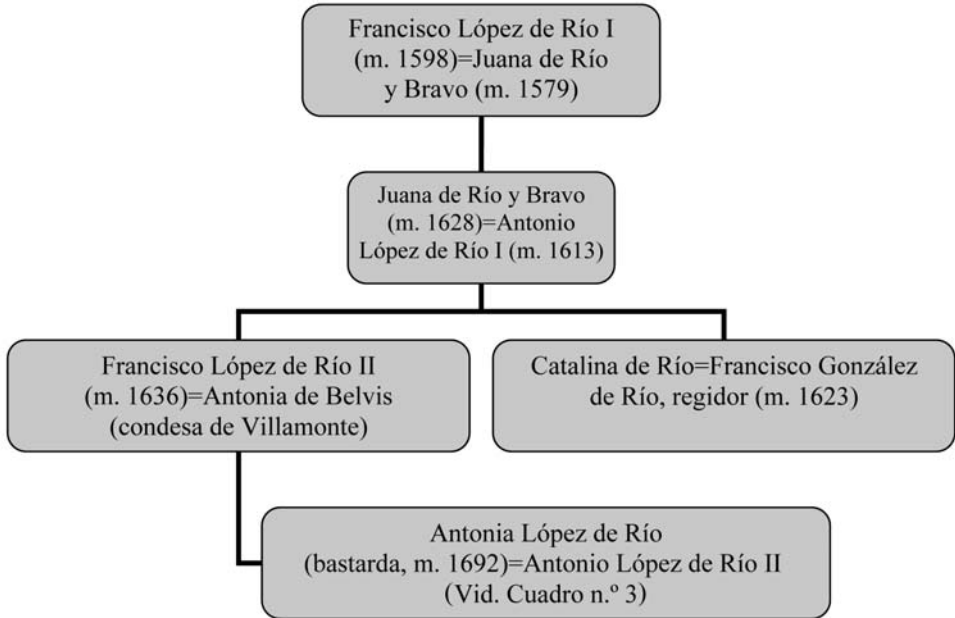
Francisco López de Río I (m. 1598)=Juana de Río y Bravo (m. 1579)

Juana de Río y Bravo (m. 1628)=Antonio López de Río I (m. 1613)

Francisco López de Río II (m. 1636)=Antonia de Belvis (condesa de Villamonte)

Catalina de Río=Francisco González de Río, regidor (m. 1623)

Antonia López de Río (bastarda, m. 1692)=Antonio López de Río II (Vid. Cuadro n.º 3)